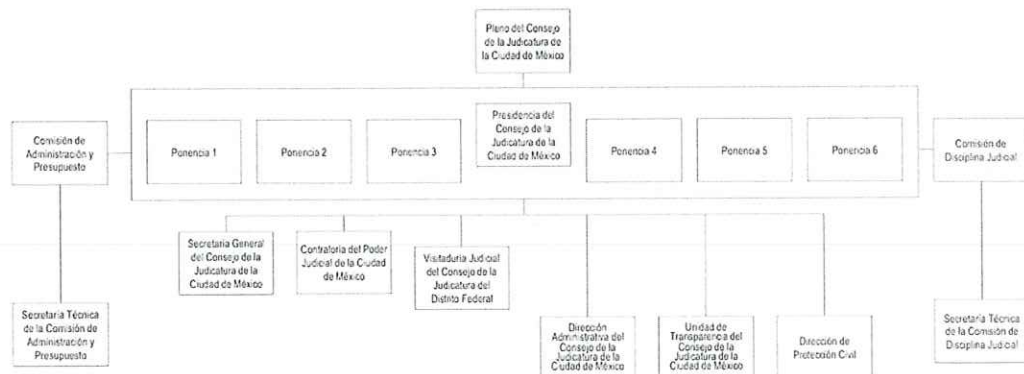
Pleno del Consejo de la Judicatura de la Ciudad de México

Comisión de Administración y Presupuesto

Ponencia 1

Ponencia 2

Ponencia 3

Presidencia del Consejo de la Judicatura de la Ciudad de México

Ponencia 4

Ponencia 5

Ponencia 6

Comisión de Disciplina Judicial

Secretaría General del Consejo de la Judicatura de la Ciudad de México

Contraloría del Poder Judicial de la Ciudad de México

Visitaduría Judicial del Consejo de la Judicatura del Distrito Federal

Secretaría Técnica de la Comisión de Administración y Presupuesto

Dirección Administrativa del Consejo de la Judicatura de la Ciudad de México

Unidad de Transparencia del Consejo de la Judicatura de la Ciudad de México

Dirección de Protección Civil

Secretaría Técnica de la Comisión de Disciplina Judicial